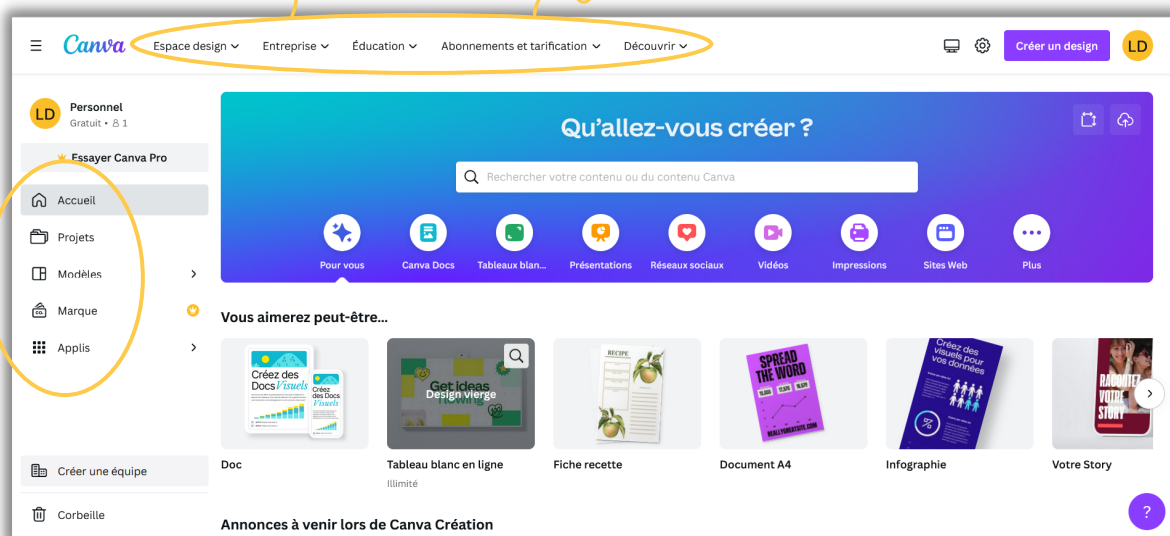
Canva Espace design Entreprise Éducation Abonnements et tarification Découvrir

Créer un design LD

LD Personnel
Gratuit • 1

Essayer Canva Pro

Accueil
Projets
Modèles
Marque
Applis

Créer une équipe

Corbeille

Qu'allez-vous créer ?

Rechercher votre contenu ou du contenu Canva

Pour vous
Canva Docs
Tableaux blan...
Présentations
Réseaux sociaux
Vidéos
Impressions
Sites Web
Plus

Vous aimerez peut-être...

Créez des Docs Visuels
Créez des Docs Visuels
Doc

Get ideas flowing
Design vierge
Tableau blanc en ligne
Illimité

RECIPE
Fiche recette

SPREAD THE WORD
Document A4

Créez des visuels pour vos données
Infographie

RACONTEZ VOTRE STORY
Votre Story

Annonces à venir lors de Canva Création

?